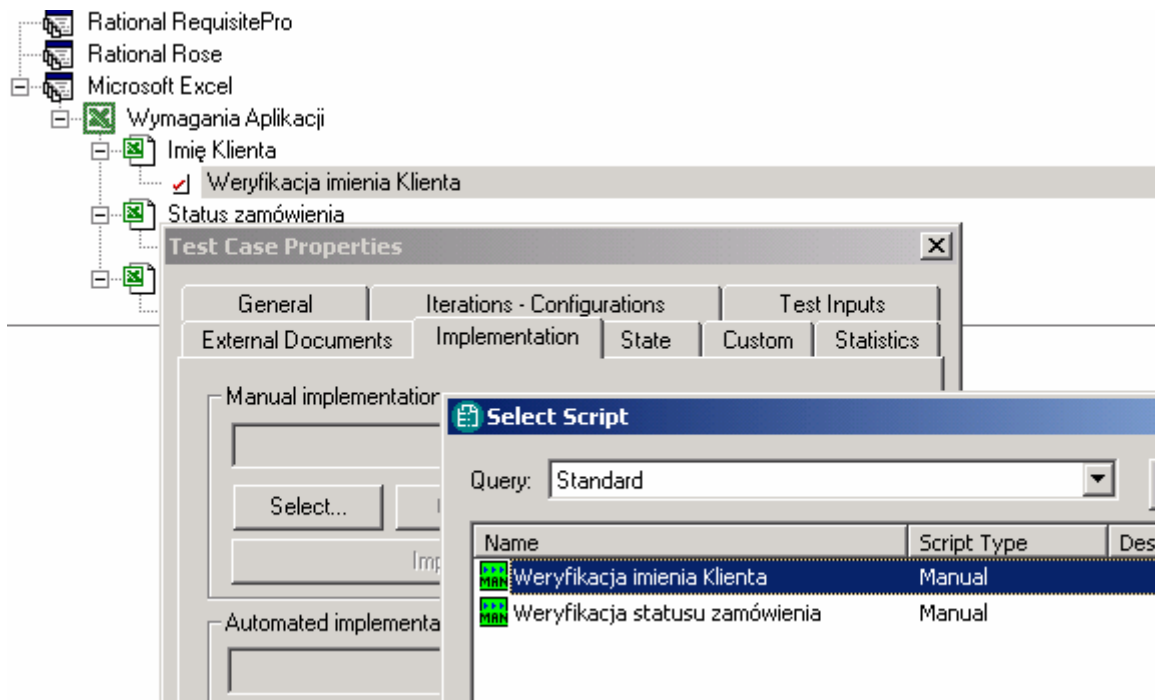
Rational RequisitePro
Rational Rose
Microsoft Excel
Wymagania Aplikacji
Imię Klienta
Weryfikacja imienia Klienta
Status zamówienia

Test Case Properties

General | Iterations - Configurations | Test Inputs
External Documents | Implementation | State | Custom | Statistics

Manual implementatio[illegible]

Select...

Imp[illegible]

Automated implementa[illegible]

Select Script

Query: Standard

| Name | Script Type | Des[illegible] |
|---|---|---|
| Weryfikacja imienia Klienta | Manual | |
| Weryfikacja statusu zamówienia | Manual | |